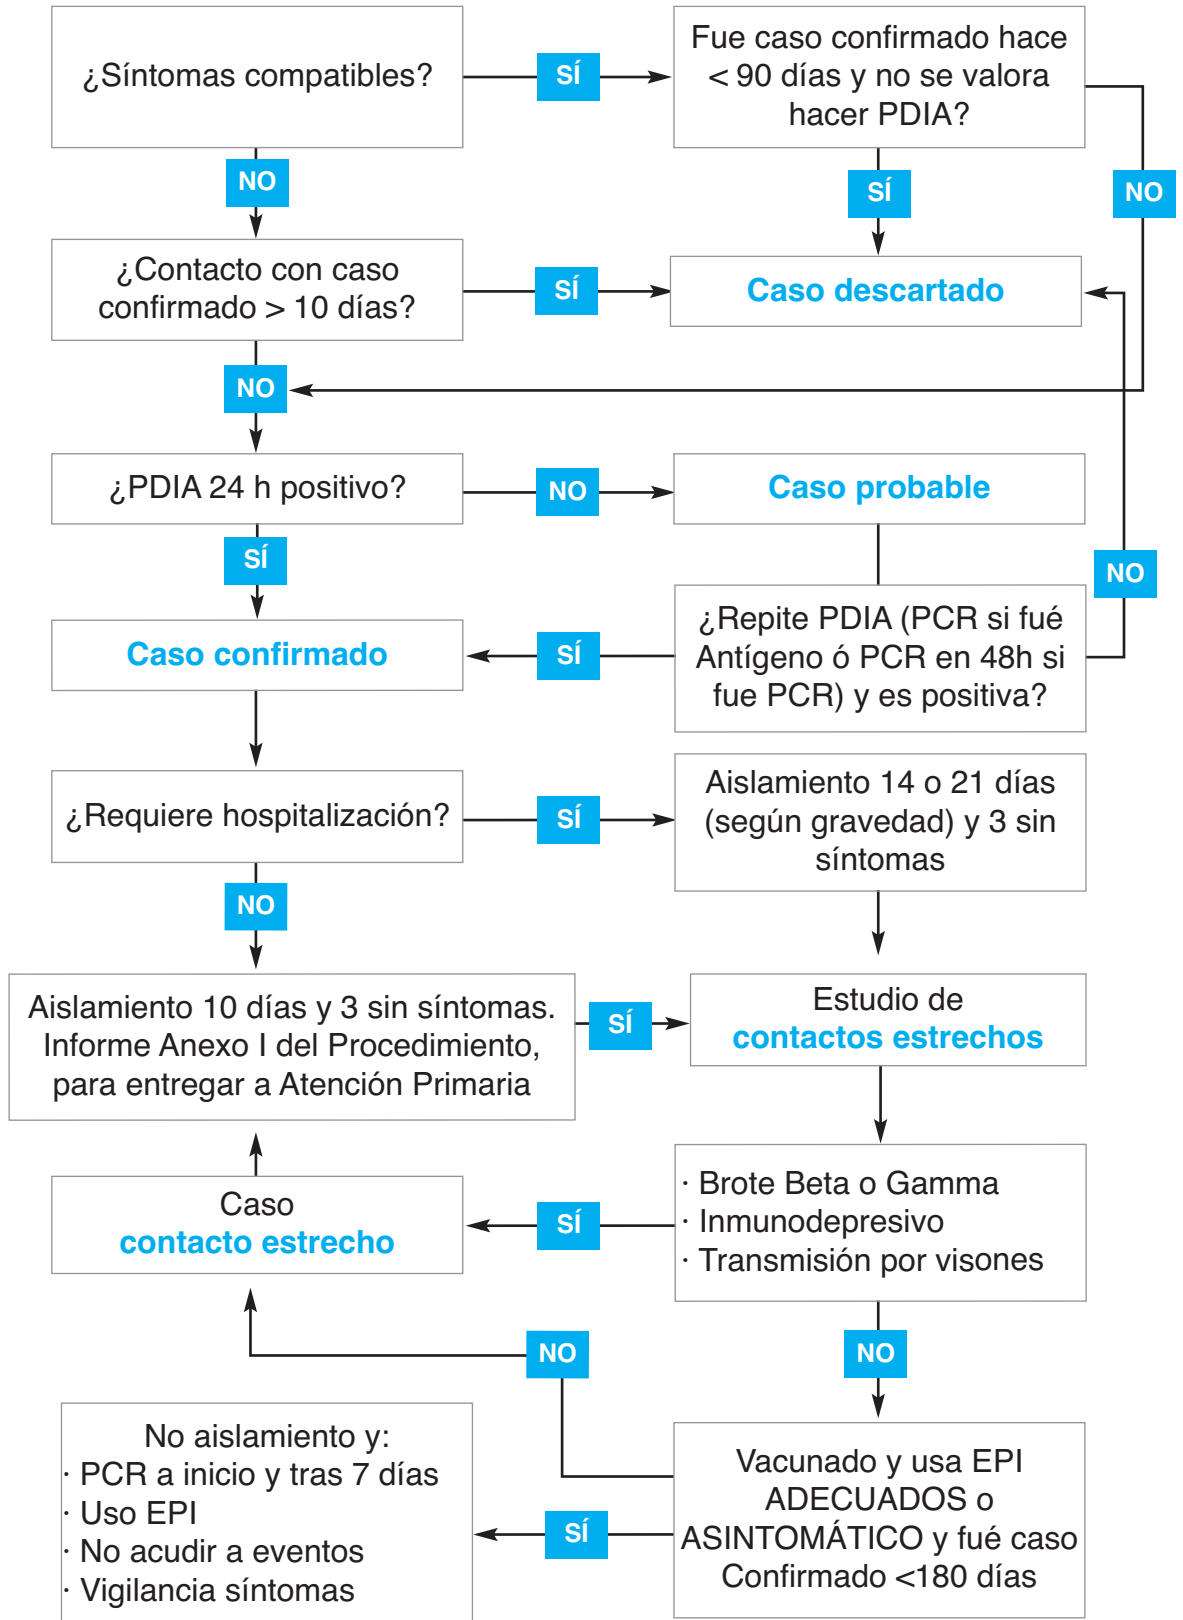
¿Síntomas compatibles?

SÍ

Fue caso confirmado hace < 90 días y no se valora hacer PDIA?

NO

SÍ

NO

¿Contacto con caso confirmado > 10 días?

SÍ

Caso descartado

NO

¿PDIA 24 h positivo?

NO

Caso probable

SÍ

NO

Caso confirmado

SÍ

¿Repite PDIA (PCR si fué Antígeno ó PCR en 48h si fue PCR) y es positiva?

¿Requiere hospitalización?

SÍ

Aislamiento 14 o 21 días (según gravedad) y 3 sin síntomas

NO

Aislamiento 10 días y 3 sin síntomas. Informe Anexo I del Procedimiento, para entregar a Atención Primaria

SÍ

Estudio de contactos estrechos

Caso contacto estrecho

SÍ

· Brote Beta o Gamma
· Inmunodepresivo
· Transmisión por visones

NO

NO

No aislamiento y:
· PCR a inicio y tras 7 días
· Uso EPI
· No acudir a eventos
· Vigilancia síntomas

SÍ

Vacunado y usa EPI ADECUADOS o ASINTOMÁTICO y fué caso Confirmado <180 días